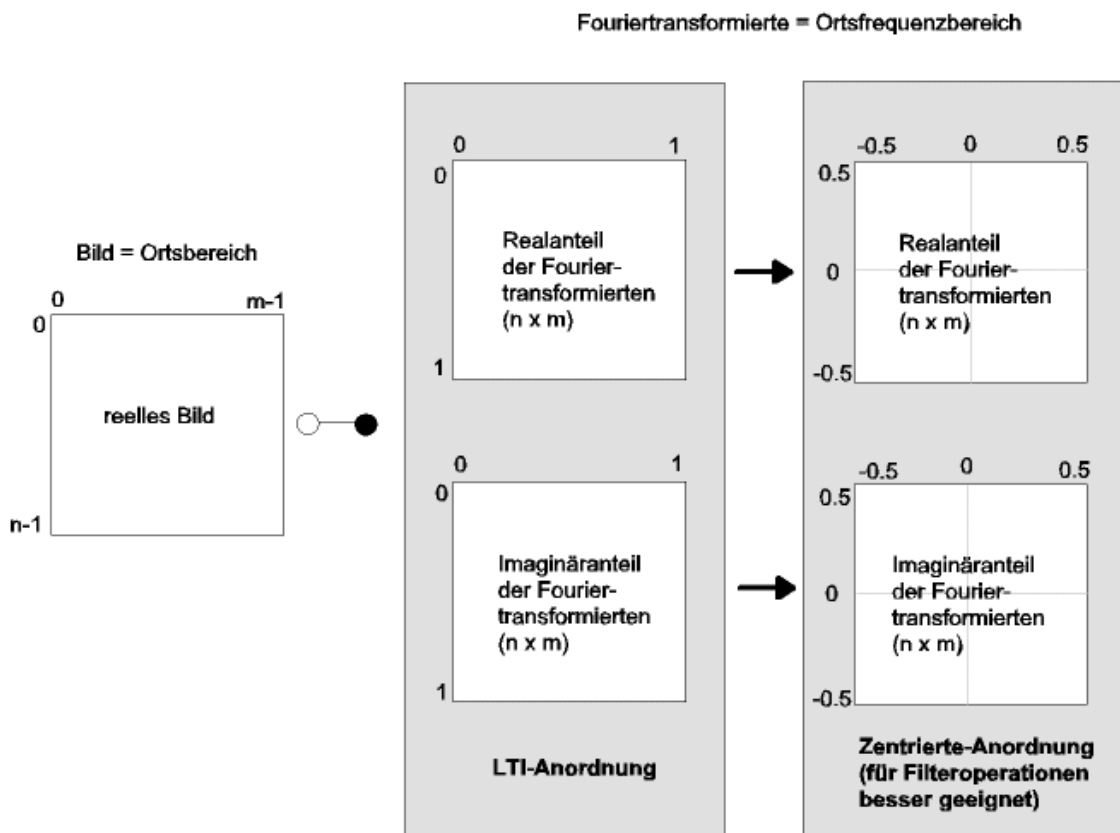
Fouriertransformierte = Ortsfrequenzbereich

Bild = Ortsbereich

0

m-1

0

reelles Bild

n-1

0

1

0

Realanteil der Fouriertransformierten (n x m)

1

0

1

0

Imaginäranteil der Fouriertransformierten (n x m)

1

LTI-Anordnung

-0.5

0

0.5

0.5

Realanteil der Fouriertransformierten (n x m)

0

-0.5

-0.5

0

0.5

0.5

Imaginäranteil der Fouriertransformierten (n x m)

0

-0.5

Zentrierte-Anordnung (für Filteroperationen besser geeignet)